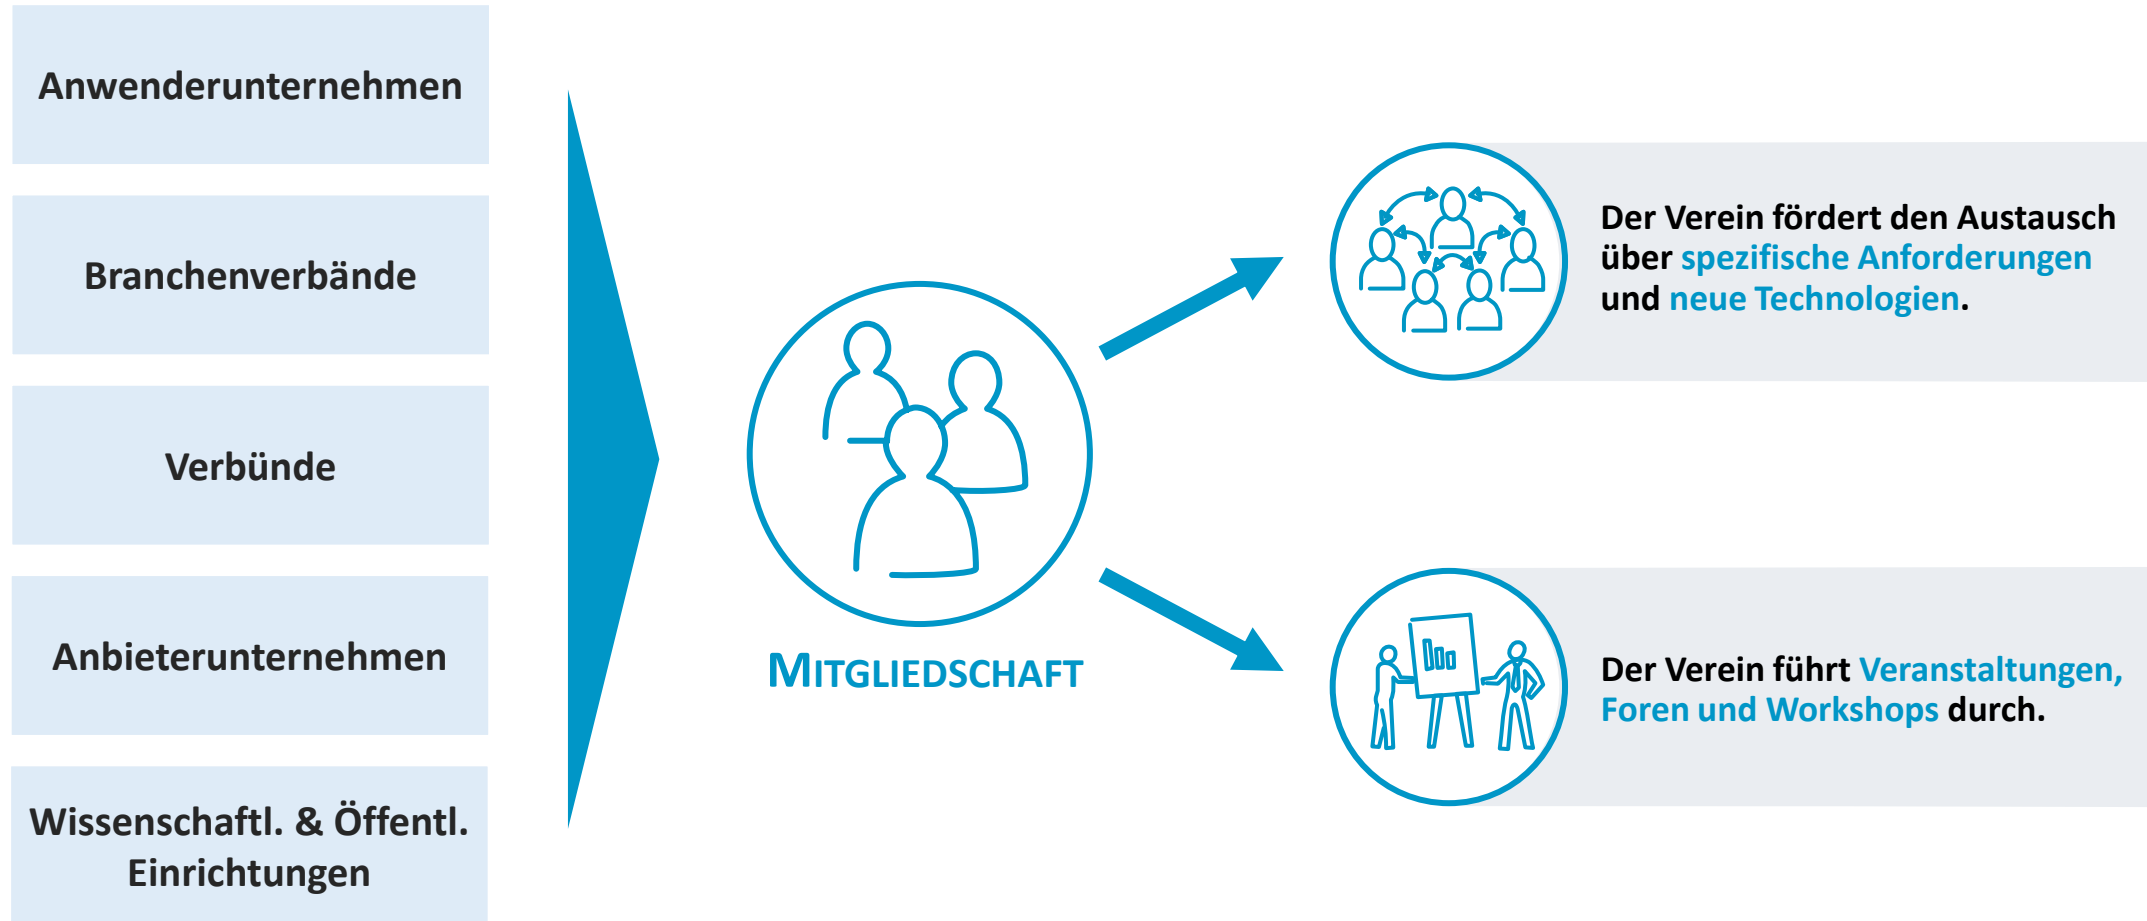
Anwenderunternehmen

Branchenverbände

Verbünde

Anbieterunternehmen

Wissenschaftl. & Öffentl. Einrichtungen

MITGLIEDSCHAFT

Der Verein fördert den Austausch über spezifische Anforderungen und neue Technologien.

Der Verein führt Veranstaltungen, Foren und Workshops durch.